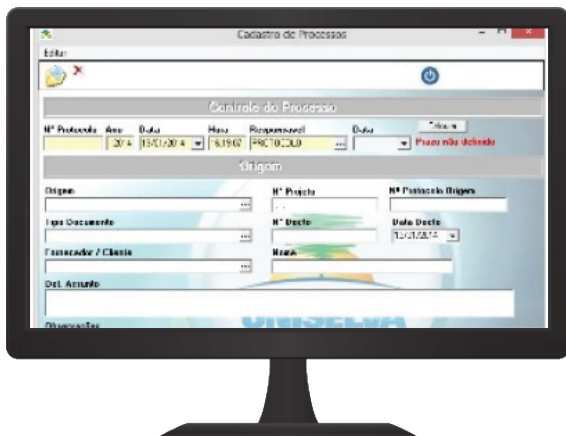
Cadastro de Processos

Editar

Controle do Processo

Nº Protocolo Ano Data Hora Responsavel Data

2014 13/01/2014 16:19:07 PROTOCOLO ...

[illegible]

Prazo não definido

Origem

Origem ...

Nº Projeto

Nº Protocolo Origem

Tipo Documento ...

Nº Docto

Data Docto

13/01/2014

Fornecedor / Cliente ...

Nome

Det. Assunto

Observações

UNISELVA